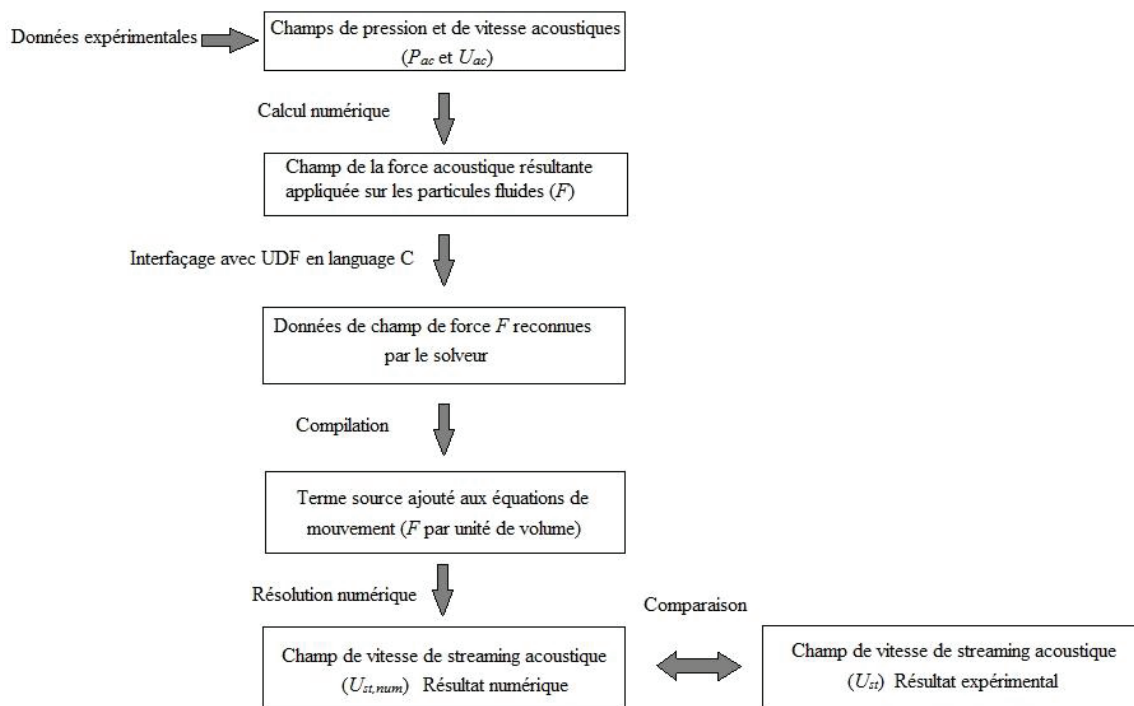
Données expérimentales

Champs de pression et de vitesse acoustiques ($P_{ac}$ et $U_{ac}$)

Calcul numérique

Champ de la force acoustique résultante appliquée sur les particules fluides ($F$)

Interfaçage avec UDF en language C

Données de champ de force $F$ reconnues par le solveur

Compilation

Terme source ajouté aux équations de mouvement ($F$ par unité de volume)

Résolution numérique

Comparaison

Champ de vitesse de streaming acoustique ($U_{st,num}$) Résultat numérique

Champ de vitesse de streaming acoustique ($U_{st}$) Résultat expérimental